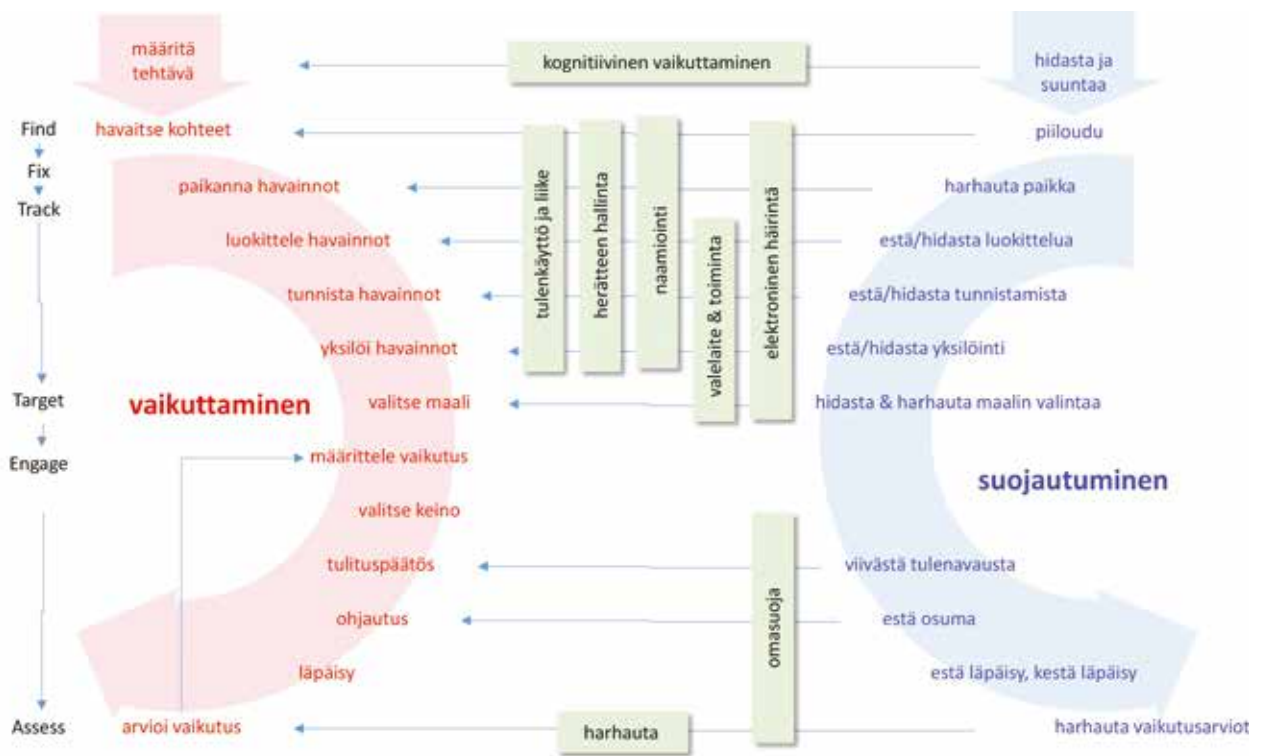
määritä tehtävä

kognitiivinen vaikuttaminen

hidasta ja suuntaa

Find
Fix
Track

havaitse kohteet
paikanna havainnot
luokittele havainnot
tunnista havainnot
yksilöi havainnot

tulenkäyttö ja liike
herätteen hallinta
naamiointi
valelaite & toiminta
elektroninen häirintä

piiloudu
harhauta paikka
estä/hidasta luokittelua
estä/hidasta tunnistamista
estä/hidasta yksilöinti

Target
Engage

vaikuttaminen

valitse maali
määrittele vaikutus
valitse keino
tulituspäätös
ohjautus
läpäisy

hidasta & harhauta maalin valintaa

suojautuminen

omasuoja

viivästä tulenavausta
estä osuma
estä läpäisy, kestä läpäisy

Assess

arvioi vaikutus

harhauta

harhauta vaikutusarviot